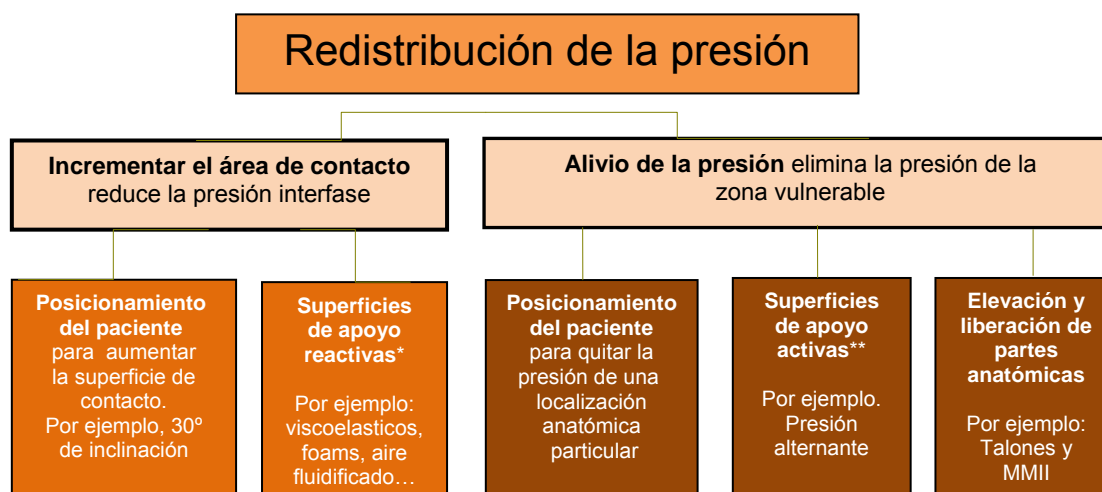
Redistribución de la presión

**Incrementar el área de contacto** reduce la presión interfase

**Alivio de la presión** elimina la presión de la zona vulnerable

**Posicionamiento del paciente** para aumentar la superficie de contacto. Por ejemplo, 30º de inclinación

**Superficies de apoyo reactivas***

Por ejemplo: viscoelasticos, foams, aire fluidificado…

**Posicionamiento del paciente** para quitar la presión de una localización anatómica particular

**Superficies de apoyo activas****

Por ejemplo. Presión alternante

**Elevación y liberación de partes anatómicas**

Por ejemplo: Talones y MMII